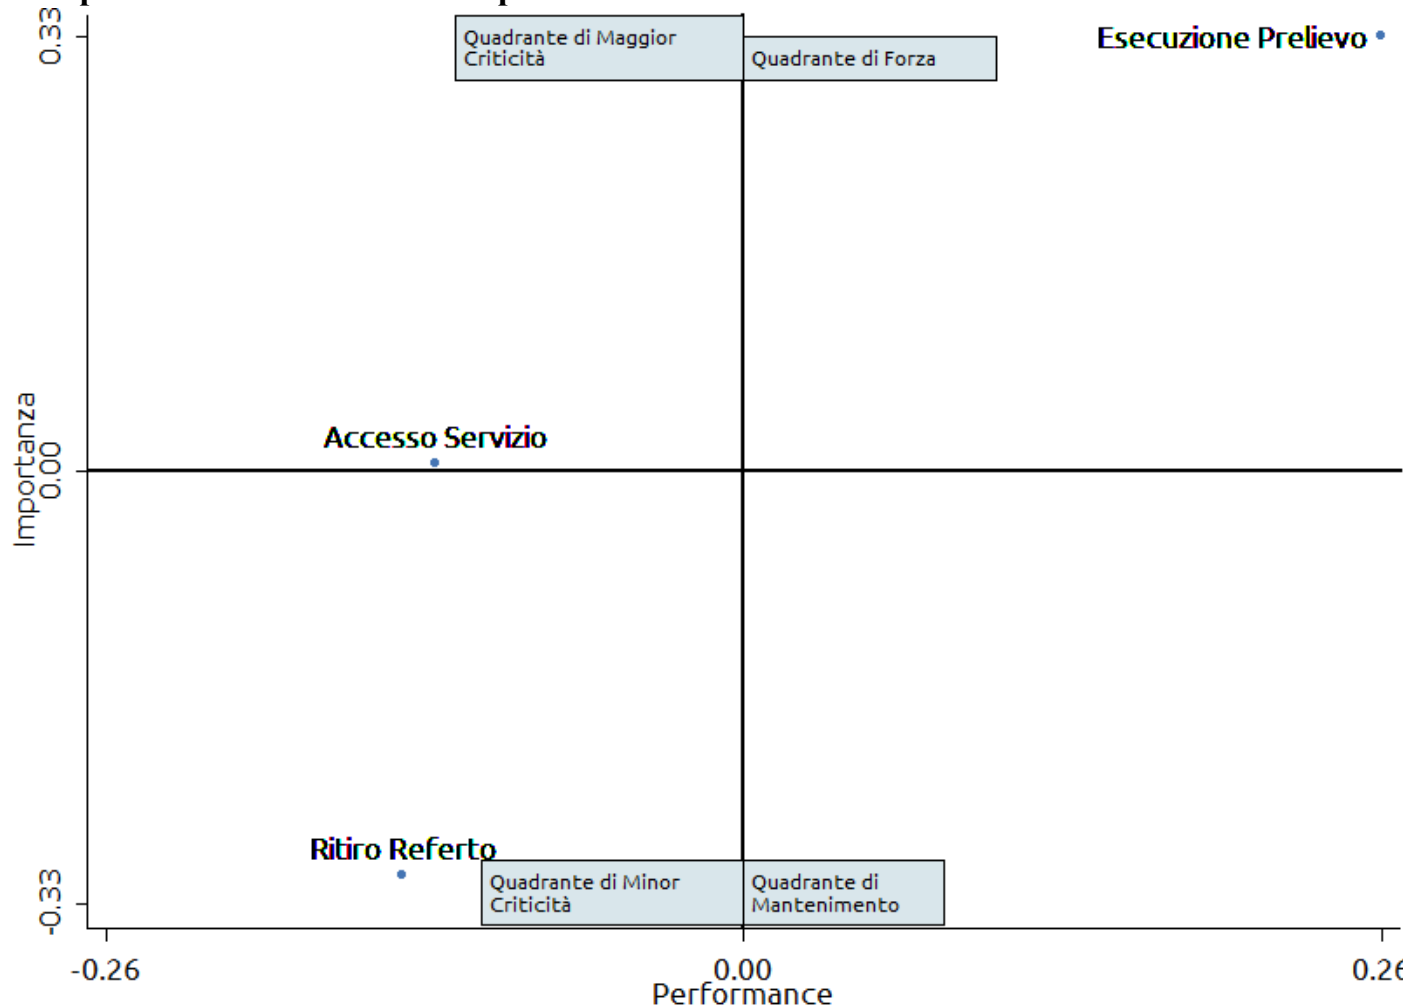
Quadrante di Maggior Criticità

Quadrante di Forza

Esecuzione Prelievo

Accesso Servizio

Ritiro Referto

Quadrante di Minor Criticità

Quadrante di Mantenimento

0.33

Importanza 0.00

-0.33

-0.26

0.00

Performance

0.26